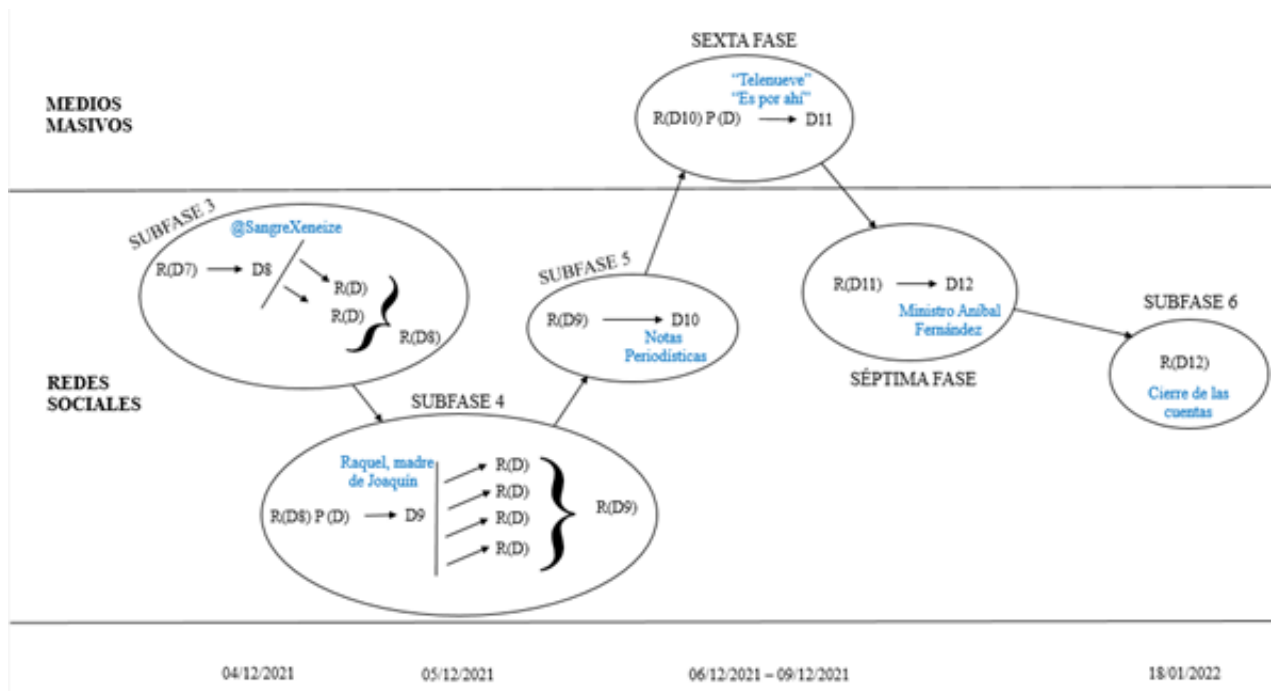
MEDIOS MASIVOS

SEXTA FASE

"Telenueve"
"Es por ahí"

R(D10) P (D) → D11

SUBFASE 3

@SangreXeneize

R(D7) → D8

R(D)

R(D)

R(D8)

SUBFASE 5

R(D9) → D10

Notas Periodísticas

R(D11) → D12

Ministro Aníbal Fernández

SÉPTIMA FASE

SUBFASE 6

R(D12)

Cierre de las cuentas

REDES SOCIALES

SUBFASE 4

Raquel, madre de Joaquín

R(D8) P (D) → D9

R(D)

R(D)

R(D)

R(D)

R(D9)

04/12/2021

05/12/2021

06/12/2021 – 09/12/2021

18/01/2022